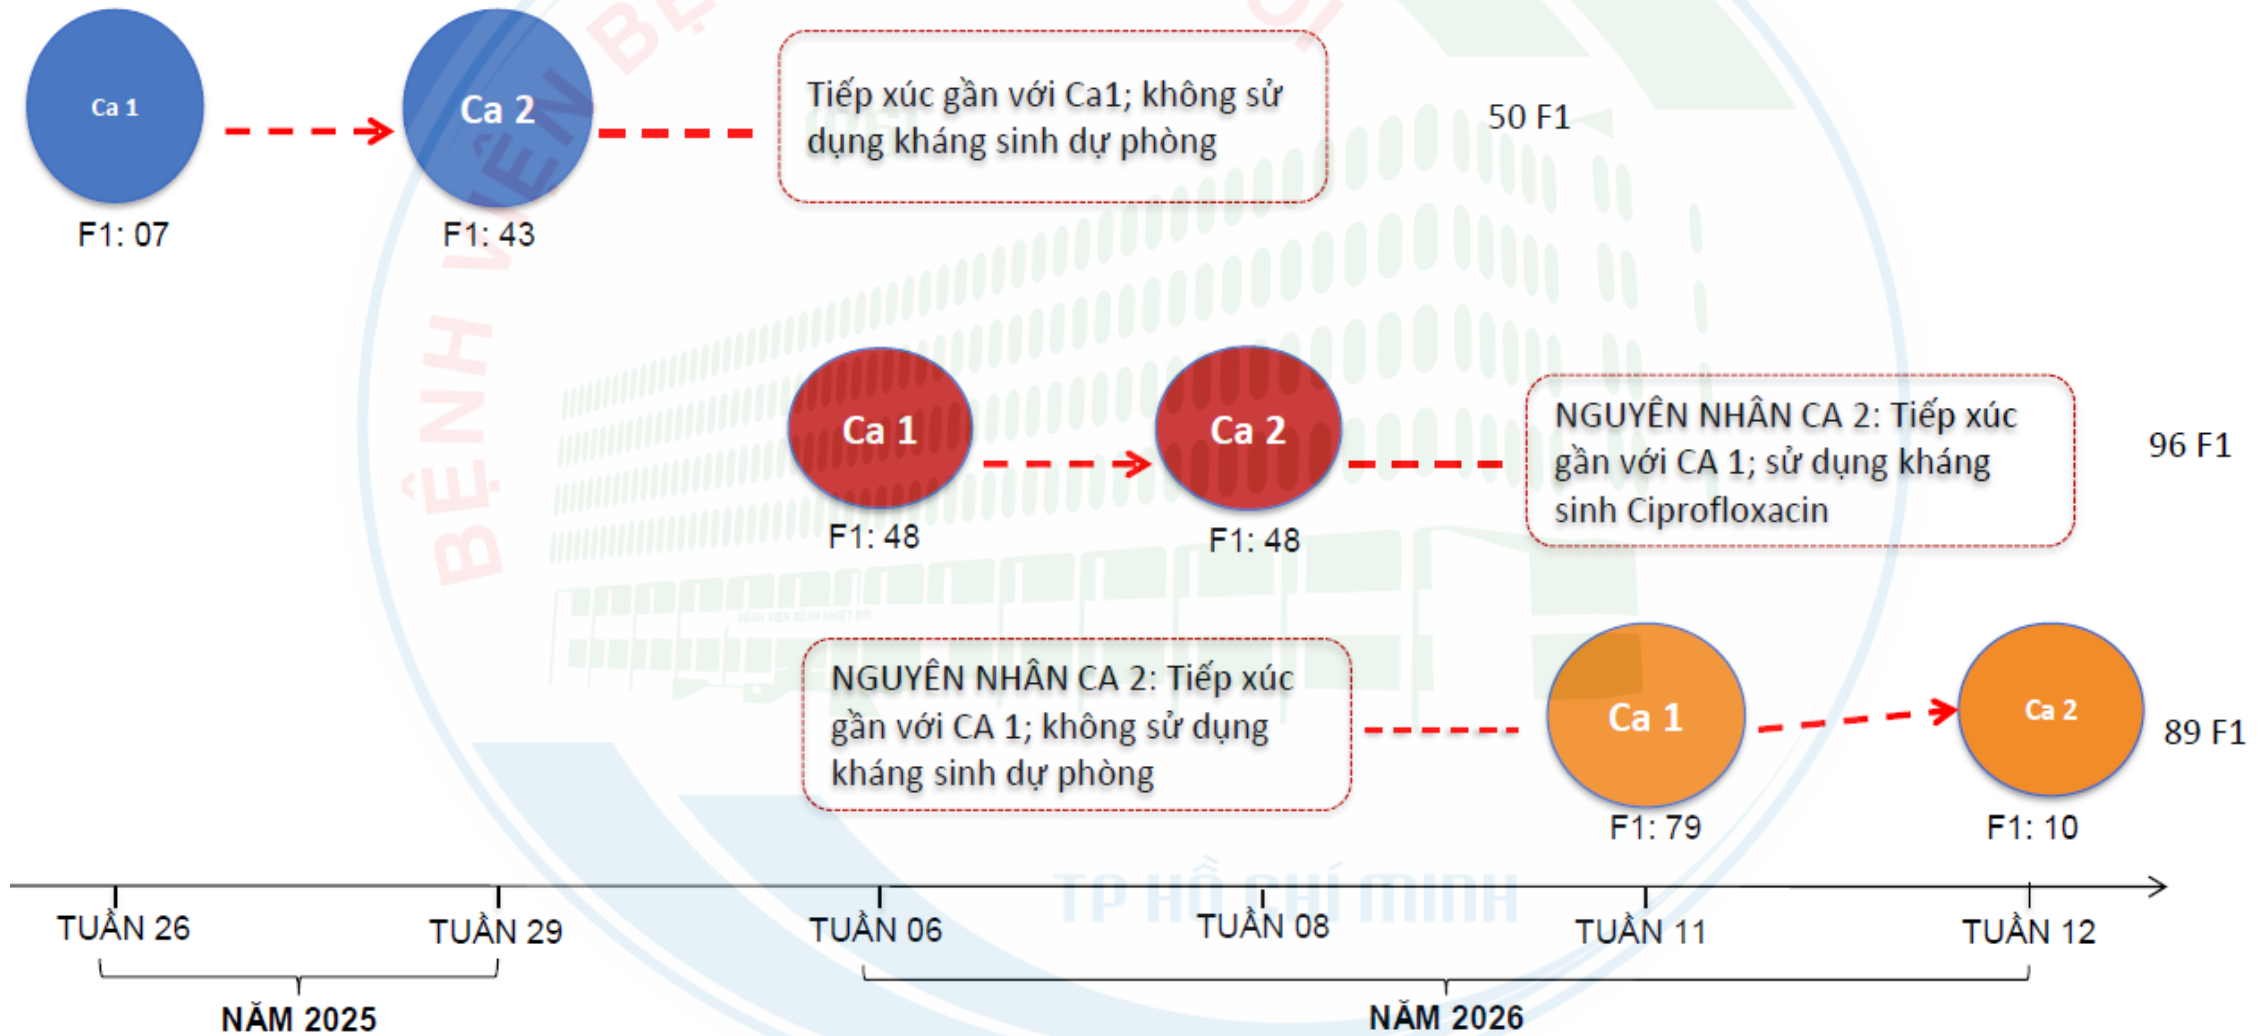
Ca 1

F1: 07

Ca 2

F1: 43

Tiếp xúc gần với Ca1; không sử dụng kháng sinh dự phòng

50 F1

Ca 1

F1: 48

Ca 2

F1: 48

NGUYÊN NHÂN CA 2: Tiếp xúc gần với CA 1; sử dụng kháng sinh Ciprofloxacin

96 F1

NGUYÊN NHÂN CA 2: Tiếp xúc gần với CA 1; không sử dụng kháng sinh dự phòng

Ca 1

F1: 79

Ca 2

F1: 10

89 F1

TUẦN 26

TUẦN 29

NĂM 2025

TUẦN 06

TUẦN 08

TUẦN 11

TUẦN 12

NĂM 2026

BỆNH VIỆN BỆNH NHIỆT ĐỚI

TP HỒ CHÍ MINH